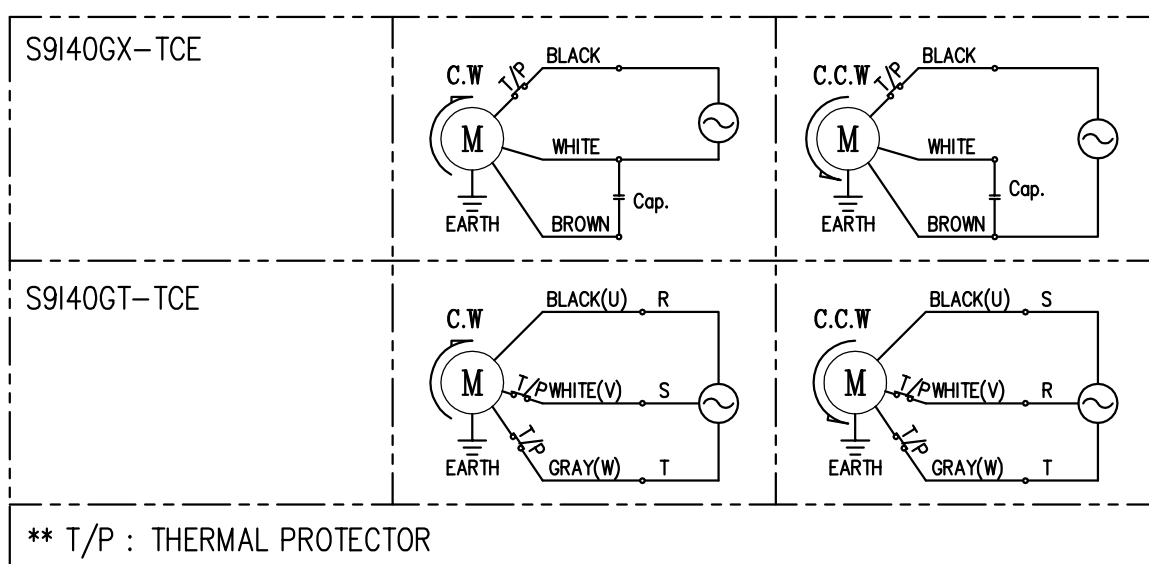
| | | |
|---|---|---|
| S9I40GX-TCE | C.W T/P BLACK M WHITE Cap. EARTH BROWN | C.C.W T/P BLACK M WHITE Cap. EARTH BROWN |
| S9I40GT-TCE | C.W BLACK(U) R M T/P WHITE(V) S T/P EARTH GRAY(W) T | C.C.W BLACK(U) S M T/P WHITE(V) R T/P EARTH GRAY(W) T |

** T/P : THERMAL PROTECTOR